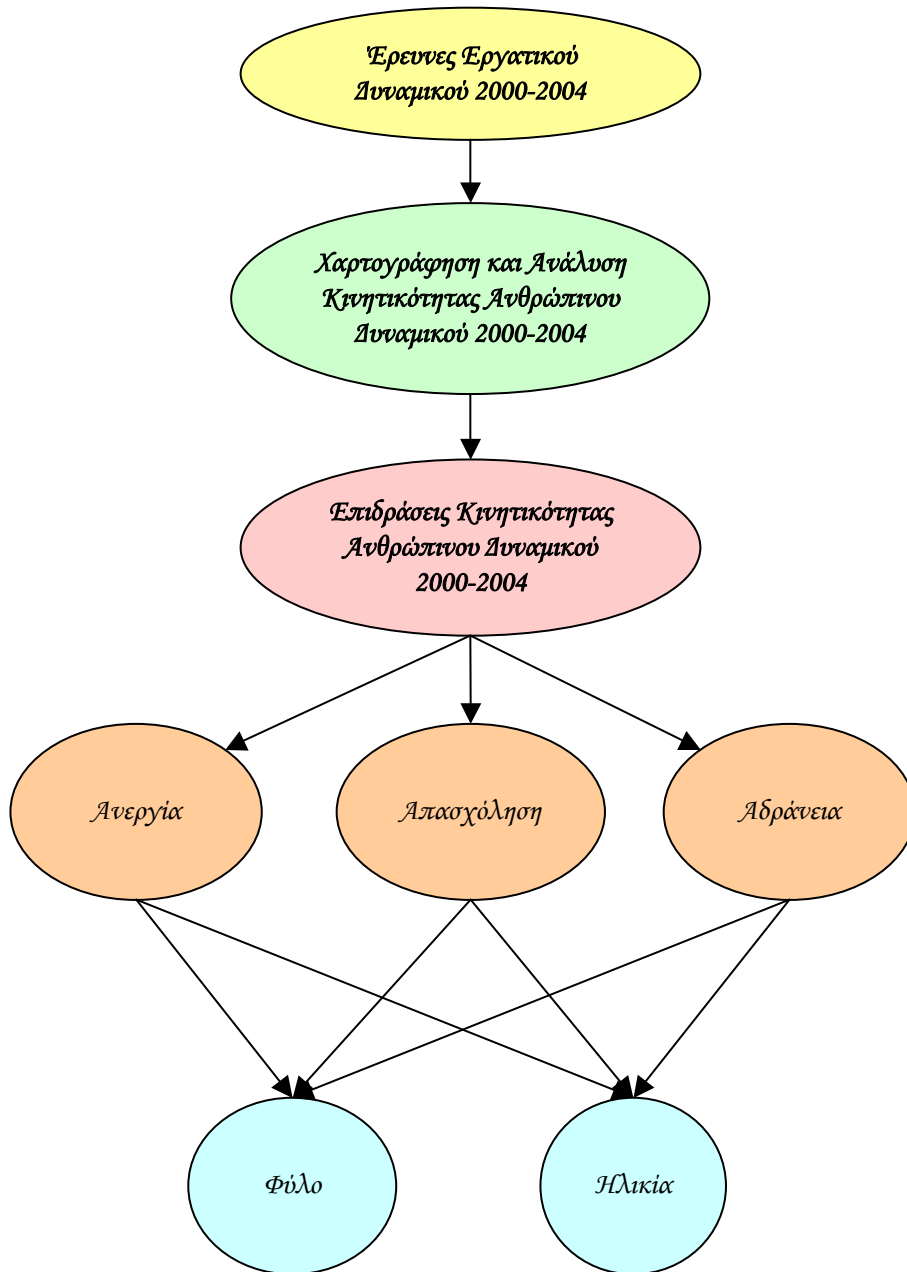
Έρευνες Εργατικού Δυναμικού 2000-2004

Χαρτογράφηση και Ανάλυση Κινητικότητας Ανθρώπινου Δυναμικού 2000-2004

Επιδράσεις Κινητικότητας Ανθρώπινου Δυναμικού 2000-2004

Ανεργία

Απασχόληση

Αδράνεια

Φύλο

Ηλικία